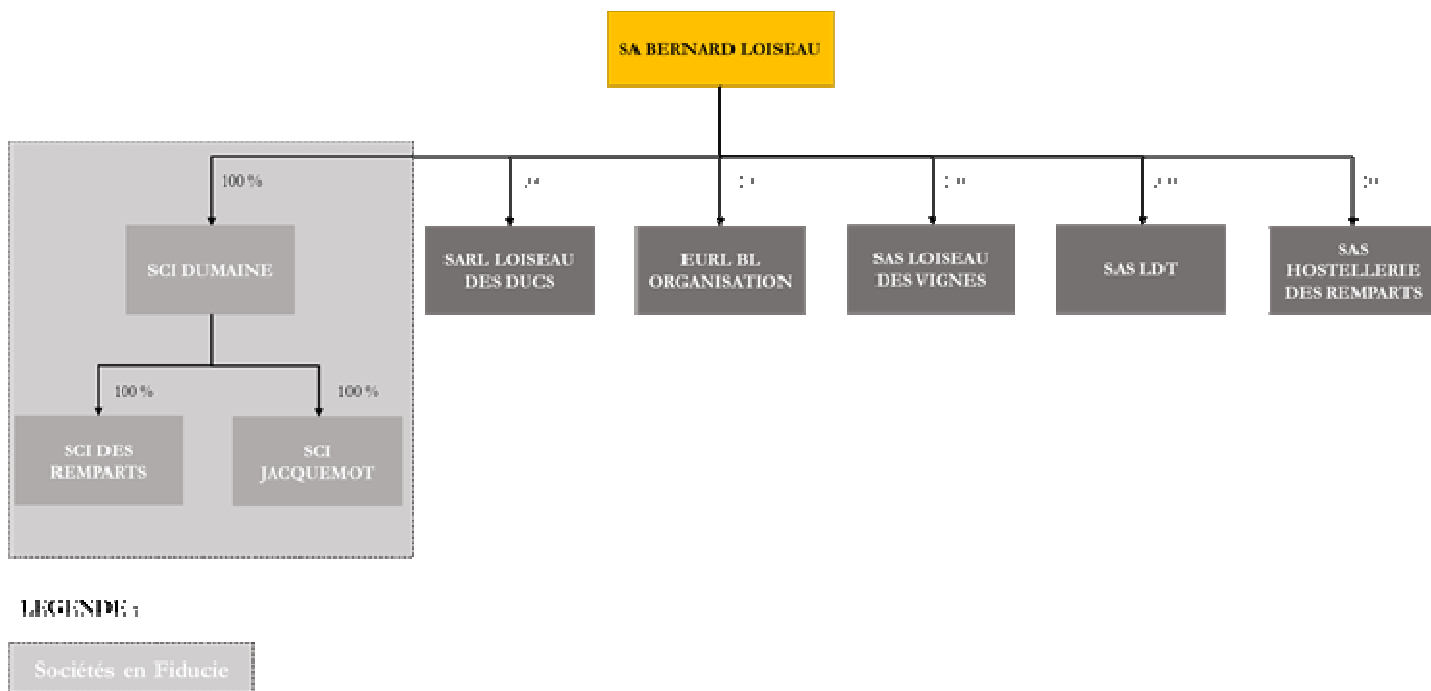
SA BERNARD LOISEAU

100 %

SCI DUMAINE

100 %

100 %

SCI DES REMPARTS

SCI JACQUEMOT

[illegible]

SARL LOISEAU DES DUCS

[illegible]

EURL BL ORGANISATION

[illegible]

SAS LOISEAU DES VIGNES

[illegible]

SAS LDT

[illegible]

SAS HOSTELLERIE DES REMPARTS

LEGENDE :

Sociétés en Fiducie